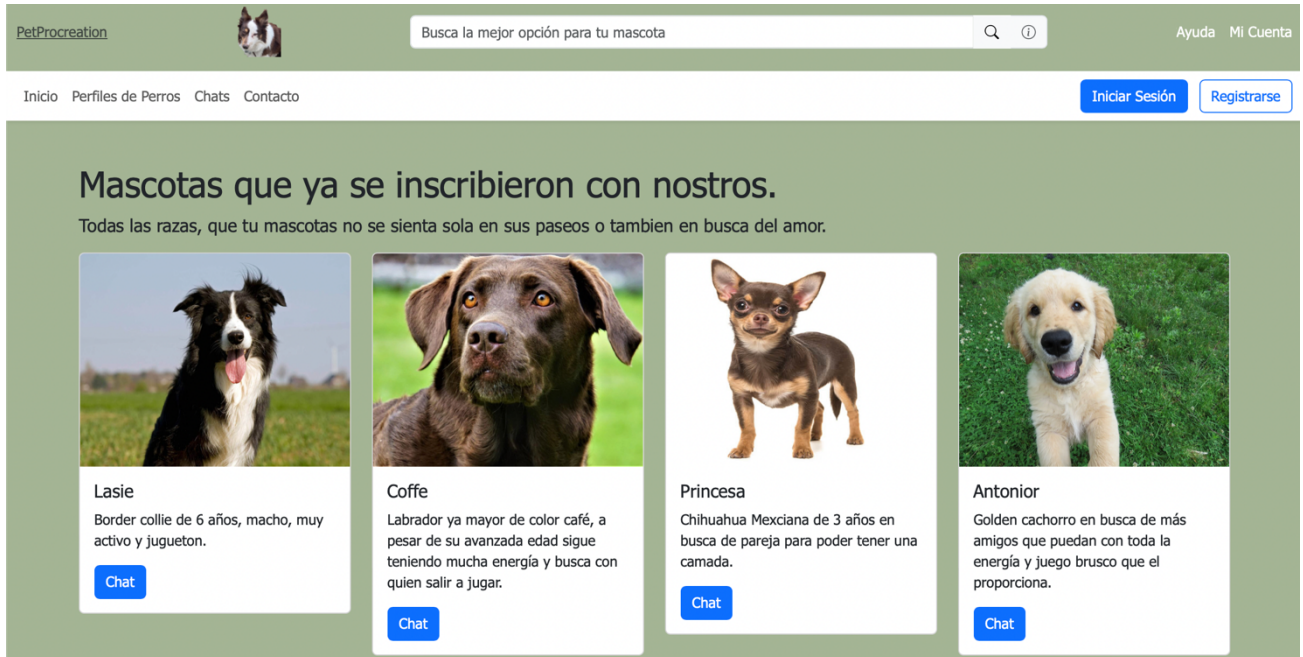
PetProcreation

Busca la mejor opción para tu mascota

Ayuda Mi Cuenta

Inicio Perfiles de Perros Chats Contacto

Iniciar Sesión Registrarse

Mascotas que ya se inscribieron con nostros.

Todas las razas, que tu mascotas no se sienta sola en sus paseos o tambien en busca del amor.

Lasie

Border collie de 6 años, macho, muy activo y jugueton.

Chat

Coffe

Labrador ya mayor de color café, a pesar de su avanzada edad sigue teniendo mucha energía y busca con quien salir a jugar.

Chat

Princesa

Chihuahua Mexciana de 3 años en busca de pareja para poder tener una camada.

Chat

Antonior

Golden cachorro en busca de más amigos que puedan con toda la energía y juego brusco que el proporciona.

Chat